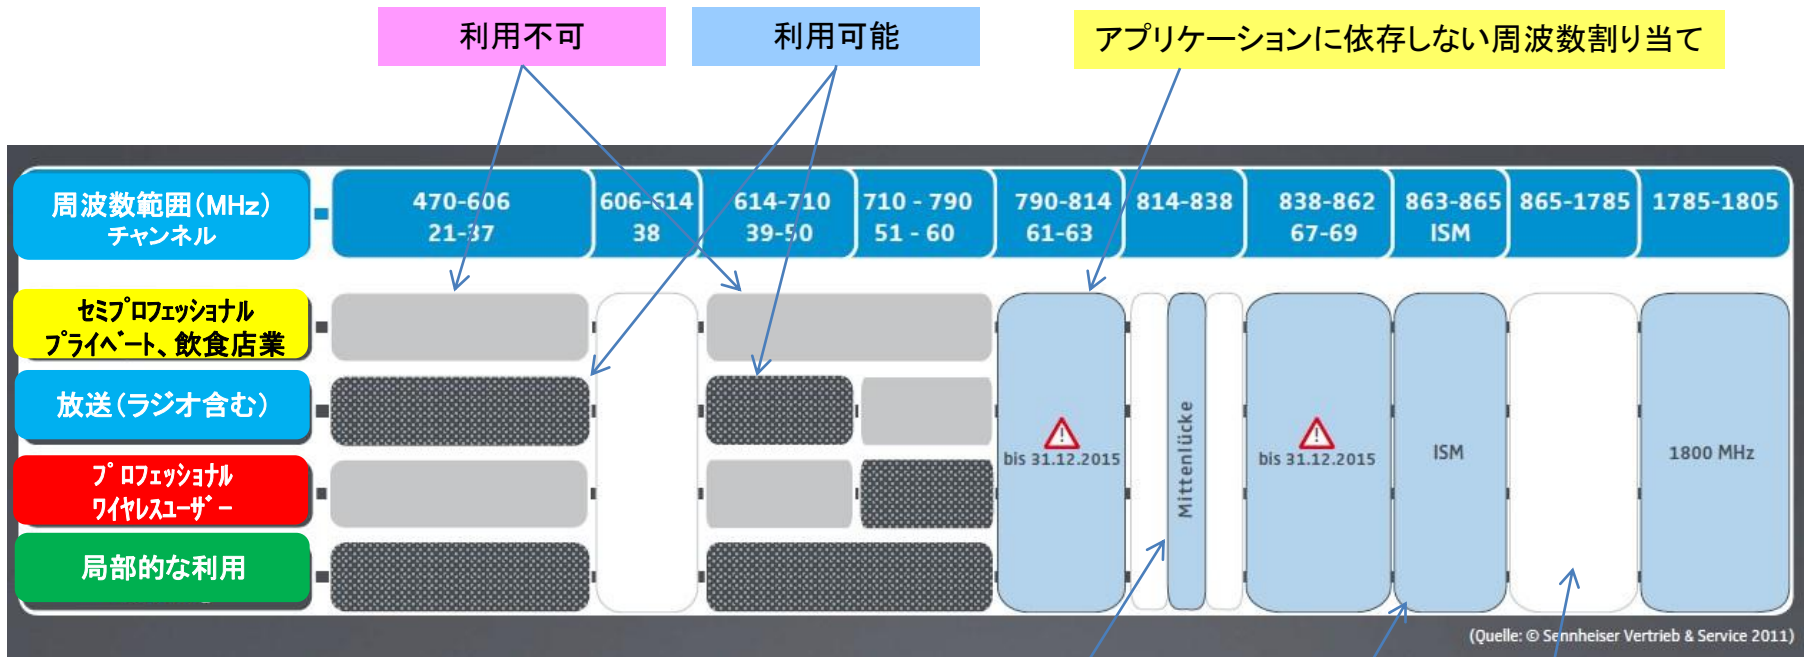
利用不可

利用可能

アプリケーションに依存しない周波数割り当て

| 周波数範囲(MHz) チャンネル | 470-606 21-37 | 606-614 38 | 614-710 39-50 | 710 - 790 51 - 60 | 790-814 61-63 | 814-838 | 838-862 67-69 | 863-865 ISM | 865-1785 | 1785-1805 |
|---|---|---|---|---|---|---|---|---|---|---|

セミプロフェッショナル プライベート、飲食店業

放送(ラジオ含む)

プロフェッショナル ワイヤレスユーザー

局部的な利用

bis 31.12.2015

Mittenlücke

bis 31.12.2015

ISM

1800 MHz

(Quelle: © Sennheiser Vertrieb & Service 2011)